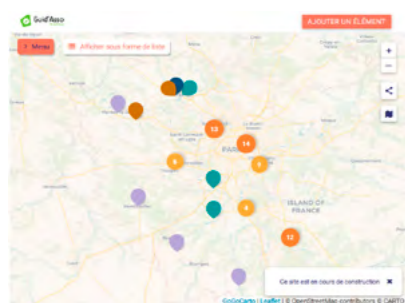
Guid'Asso

AJOUTER UN ÉLÉMENT

Menu

Afficher sous forme de liste

+

−

13

14

6

2

PARIS

ISLAND OF FRANCE

8

12

Ce site est en cours de construction

GoGoCarto | Leaflet | © OpenStreetMap contributors © CARTO